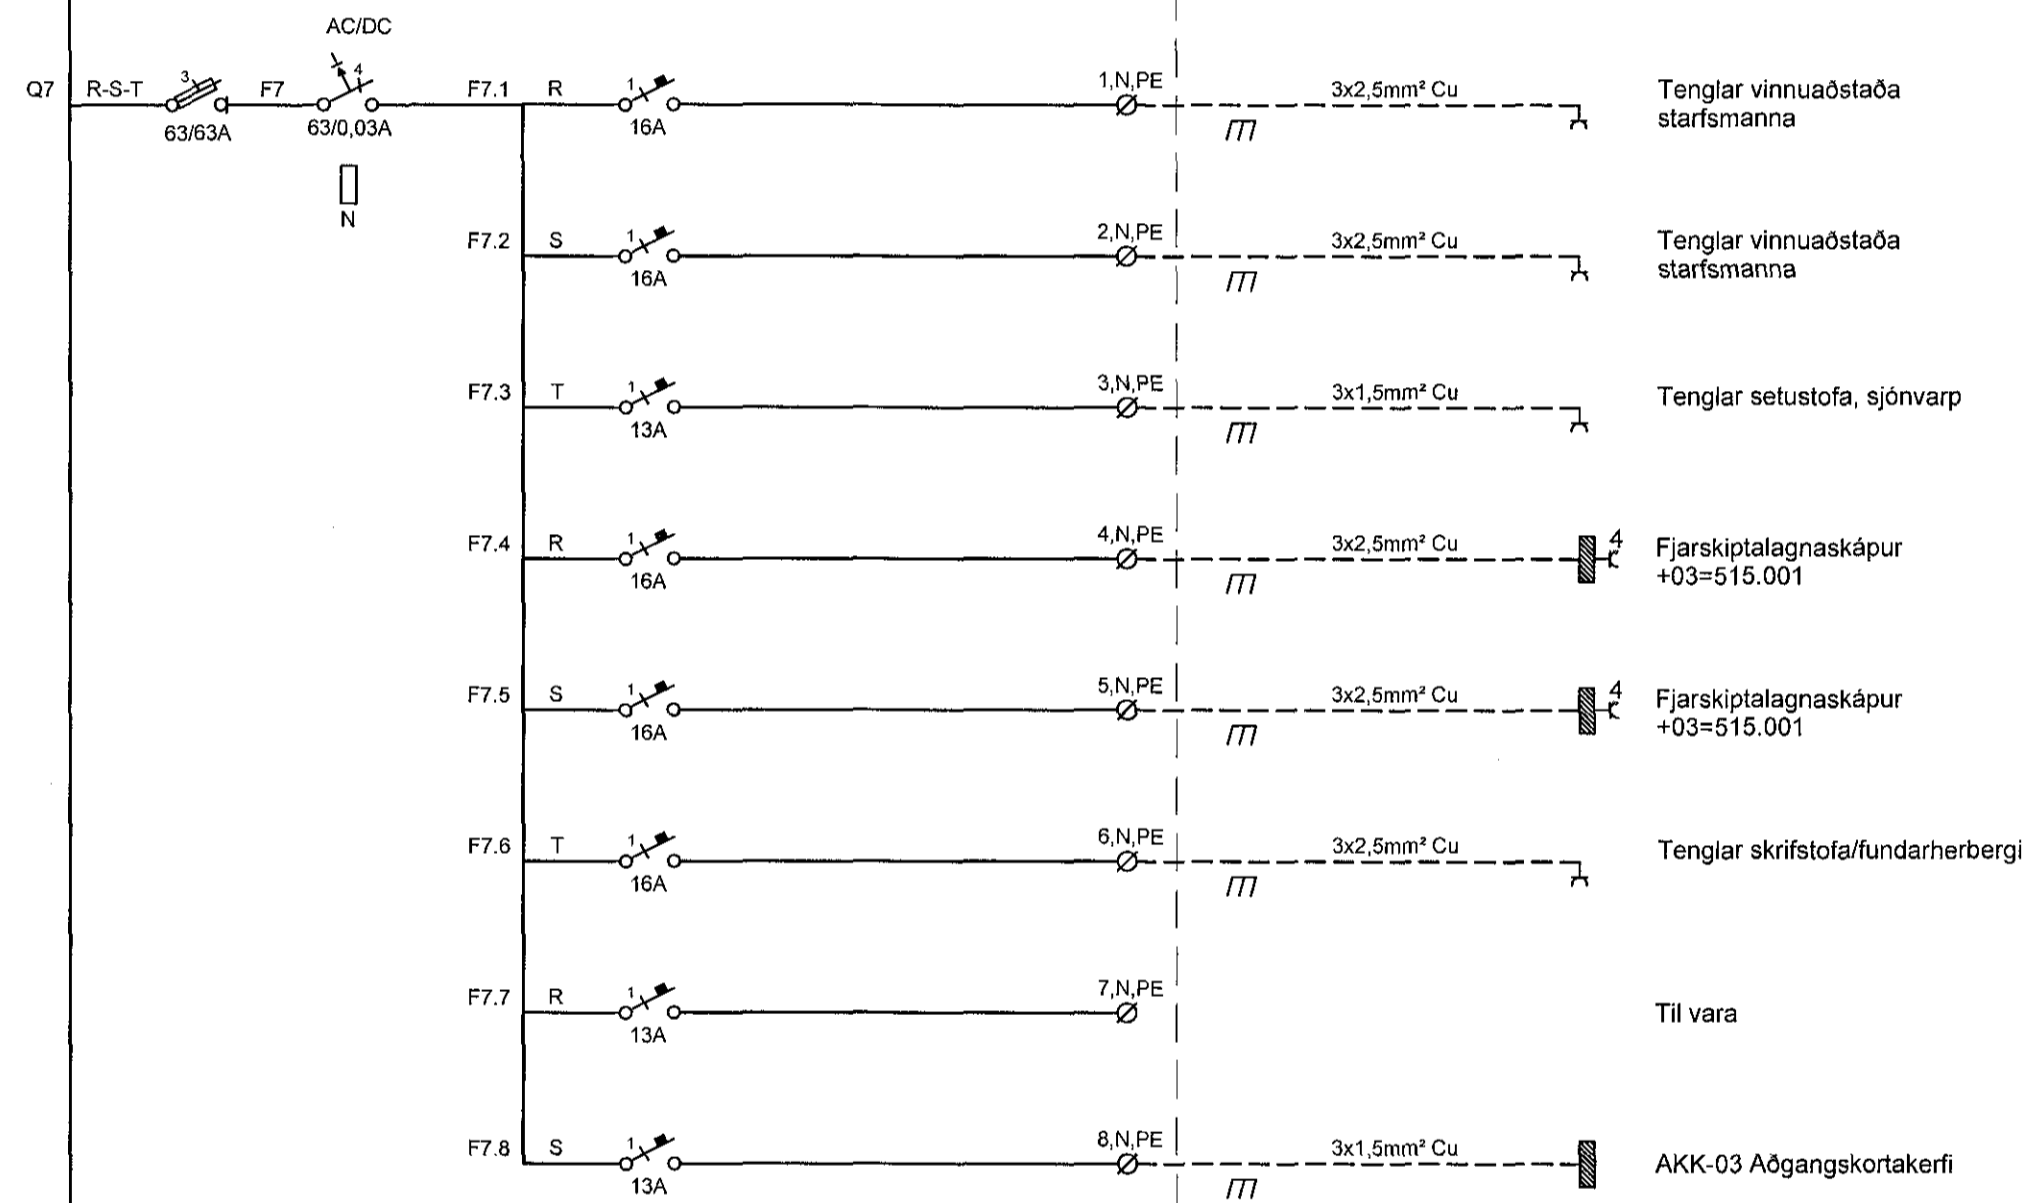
AC/DC

Q7 R-S-T 3 63/63A F7 4 63/0,03A N

F7.1 R 1 16A 1,N,PE 3x2,5mm² Cu Tenglar vinnuaðstaða starfsmanna

F7.2 S 1 16A 2,N,PE 3x2,5mm² Cu Tenglar vinnuaðstaða starfsmanna

F7.3 T 1 13A 3,N,PE 3x1,5mm² Cu Tenglar setustofa, sjónvarp

F7.4 R 1 16A 4,N,PE 3x2,5mm² Cu 4 Fjarskiptalagnaskápur +03=515.001

F7.5 S 1 16A 5,N,PE 3x2,5mm² Cu 4 Fjarskiptalagnaskápur +03=515.001

F7.6 T 1 16A 6,N,PE 3x2,5mm² Cu Tenglar skrifstofa/fundarherbergi

F7.7 R 1 13A 7,N,PE Til vara

F7.8 S 1 13A 8,N,PE 3x1,5mm² Cu AKK-03 Aðgangskortakerfi